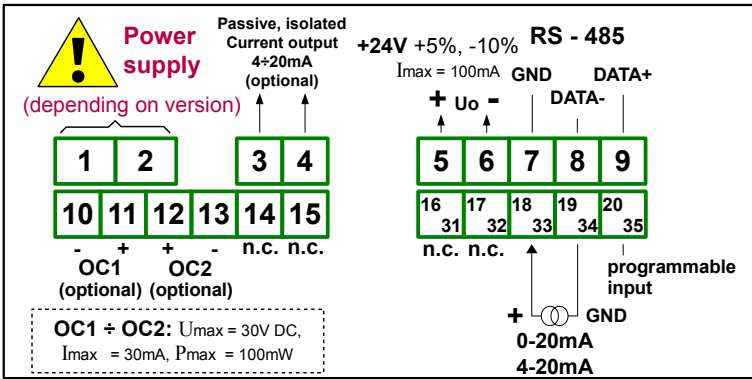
Power supply
(depending on version)

Passive, isolated Current output 4÷20mA (optional)

+24V +5%, -10%
Imax = 100mA

RS - 485

GND
DATA+
DATA-

+ Uo -

| 1 | 2 | | 3 | 4 |
|---|---|---|---|---|
| 10 | 11 | 12 | 13 | 14 | 15 |

| 5 | 6 | 7 | 8 | 9 |
|---|---|---|---|---|
| 16 31 | 17 32 | 18 33 | 19 34 | 20 35 |

- + + -
n.c. n.c.
OC1 (optional)
OC2 (optional)

n.c. n.c.

programmable input

+ GND
0-20mA
4-20mA

OC1 ÷ OC2: Umax = 30V DC, Imax = 30mA, Pmax = 100mW